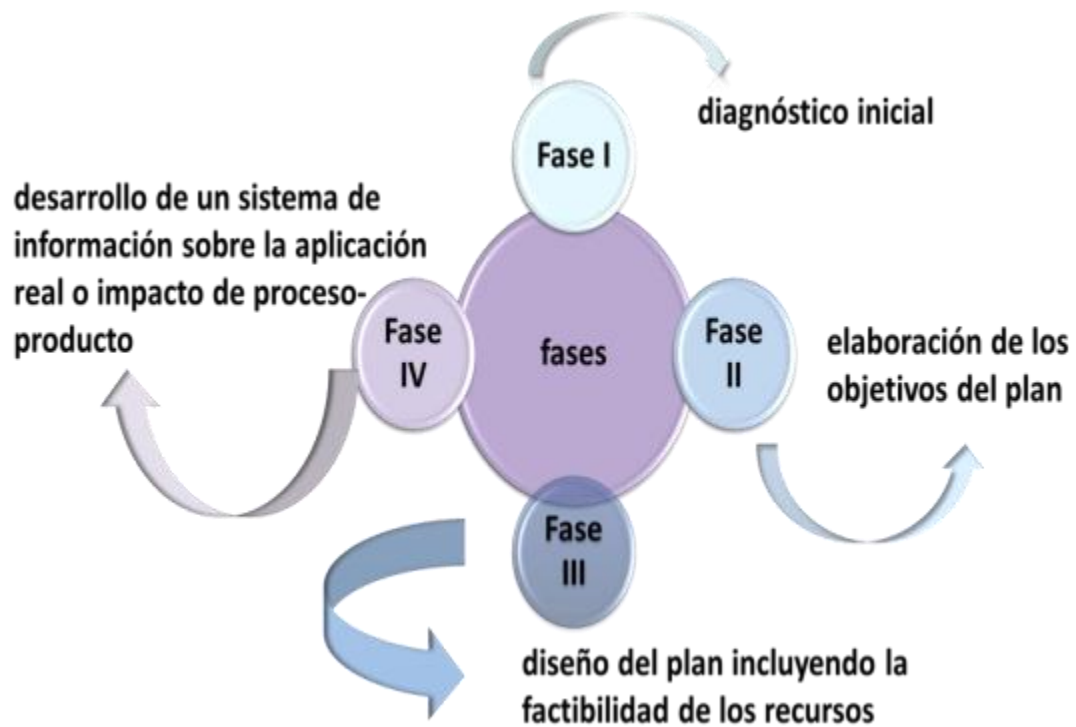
diagnóstico inicial

Fase I

desarrollo de un sistema de información sobre la aplicación real o impacto de proceso-producto

Fase IV

fases

Fase II

elaboración de los objetivos del plan

Fase III

diseño del plan incluyendo la factibilidad de los recursos